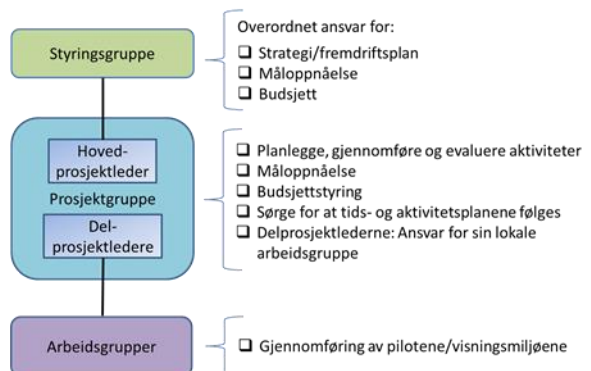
Styringsgruppe

Overordnet ansvar for:
❑ Strategi/fremdriftsplan
❑ Måloppnåelse
❑ Budsjett

Hovedprosjektleder
Prosjektgruppe
Delprosjektledere

❑ Planlegge, gjennomføre og evaluere aktiviteter
❑ Måloppnåelse
❑ Budsjettstyring
❑ Sørge for at tids- og aktivitetsplanene følges
❑ Delprosjektlederne: Ansvar for sin lokale arbeidsgruppe

Arbeidsgrupper

❑ Gjennomføring av pilotene/visningsmiljøene